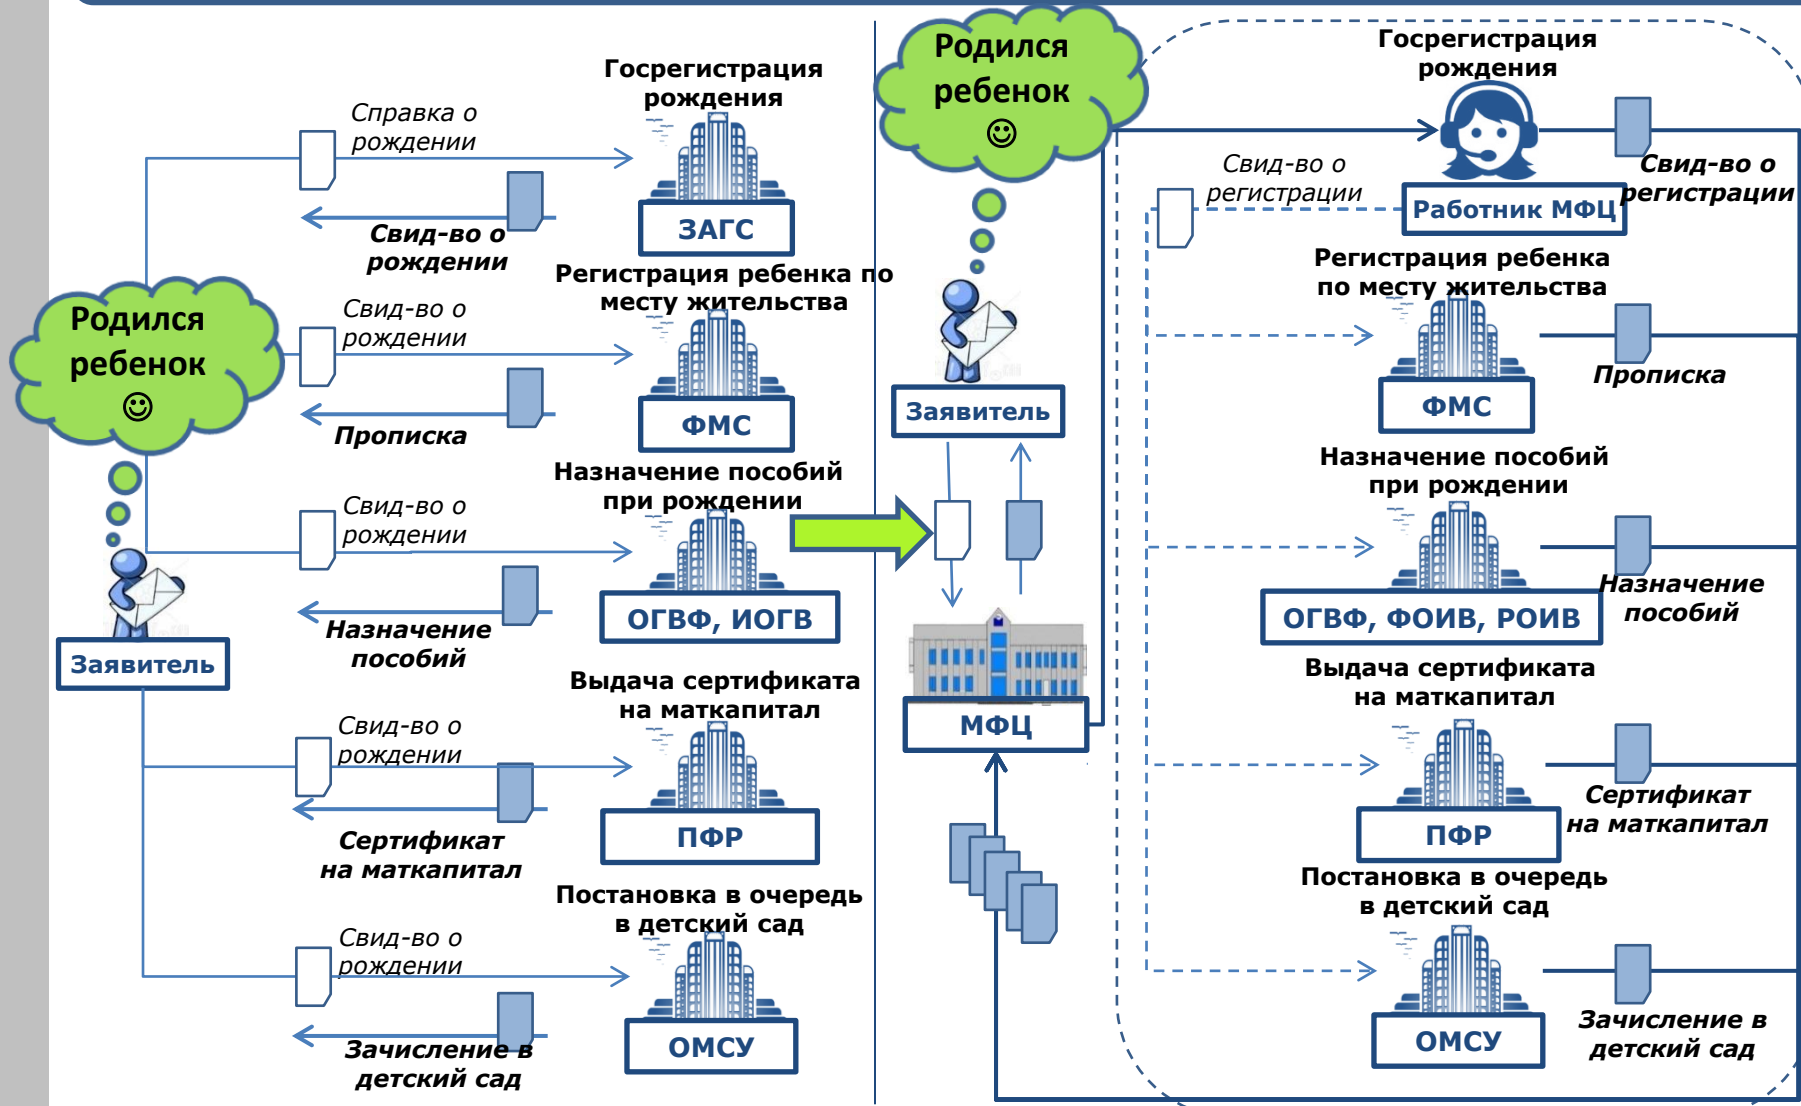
Родился ребенок ☺

Заявитель

Справка о рождении

Свид-во о рождении

Госрегистрация рождения

ЗАГС

Свид-во о рождении

Прописка

Регистрация ребенка по месту жительства

ФМС

Свид-во о рождении

Назначение пособий

Назначение пособий при рождении

ОГВФ, ИОГВ

Свид-во о рождении

Сертификат на маткапитал

Выдача сертификата на маткапитал

ПФР

Свид-во о рождении

Зачисление в детский сад

Постановка в очередь в детский сад

ОМСУ

Родился ребенок ☺

Заявитель

МФЦ

Госрегистрация рождения

Свид-во о регистрации

Работник МФЦ

Свид-во о регистрации

Регистрация ребенка по месту жительства

ФМС

Прописка

Назначение пособий при рождении

ОГВФ, ФОИВ, РОИВ

Назначение пособий

Выдача сертификата на маткапитал

ПФР

Сертификат на маткапитал

Постановка в очередь в детский сад

ОМСУ

Зачисление в детский сад